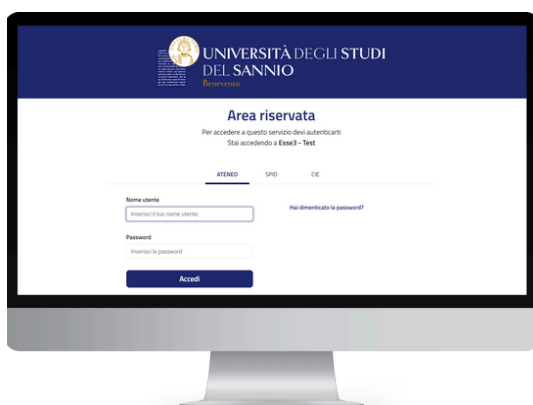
UNIVERSITÀ DEGLI STUDI
DEL SANNIO
Benevento

Area riservata

Per accedere a questo servizio devi autenticarti
Stai accedendo a Esse3 - Test

ATENEO SPID CIE

Nome utente
Inserisci il tuo nome utente

Hai dimenticato la password?

Password
Inserisci la password

Accedi